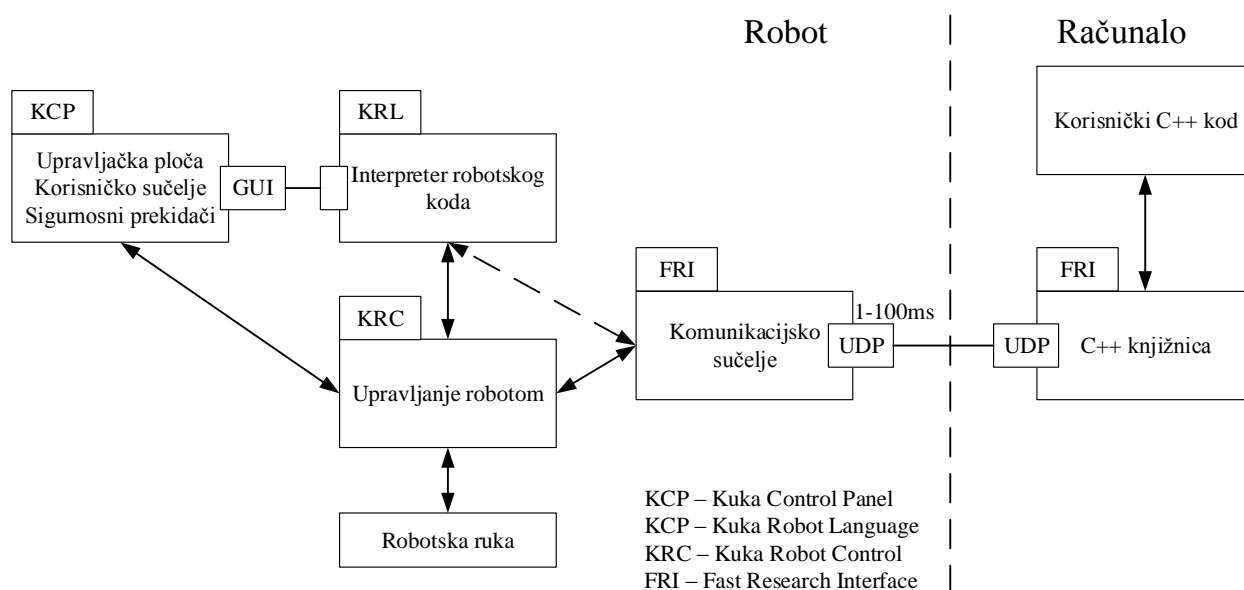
Robot

Računalo

KCP
Upravljačka ploča
Korisničko sučelje
Sigurnosni prekidači

GUI

KRL
Interpreter robotskog koda

Korisnički C++ kod

KRC
Upravljanje robotom

FRI
Komunikacijsko sučelje

1-100ms

UDP

UDP

FRI
C++ knjižnica

Robotska ruka

KCP – Kuka Control Panel
KCP – Kuka Robot Language
KRC – Kuka Robot Control
FRI – Fast Research Interface